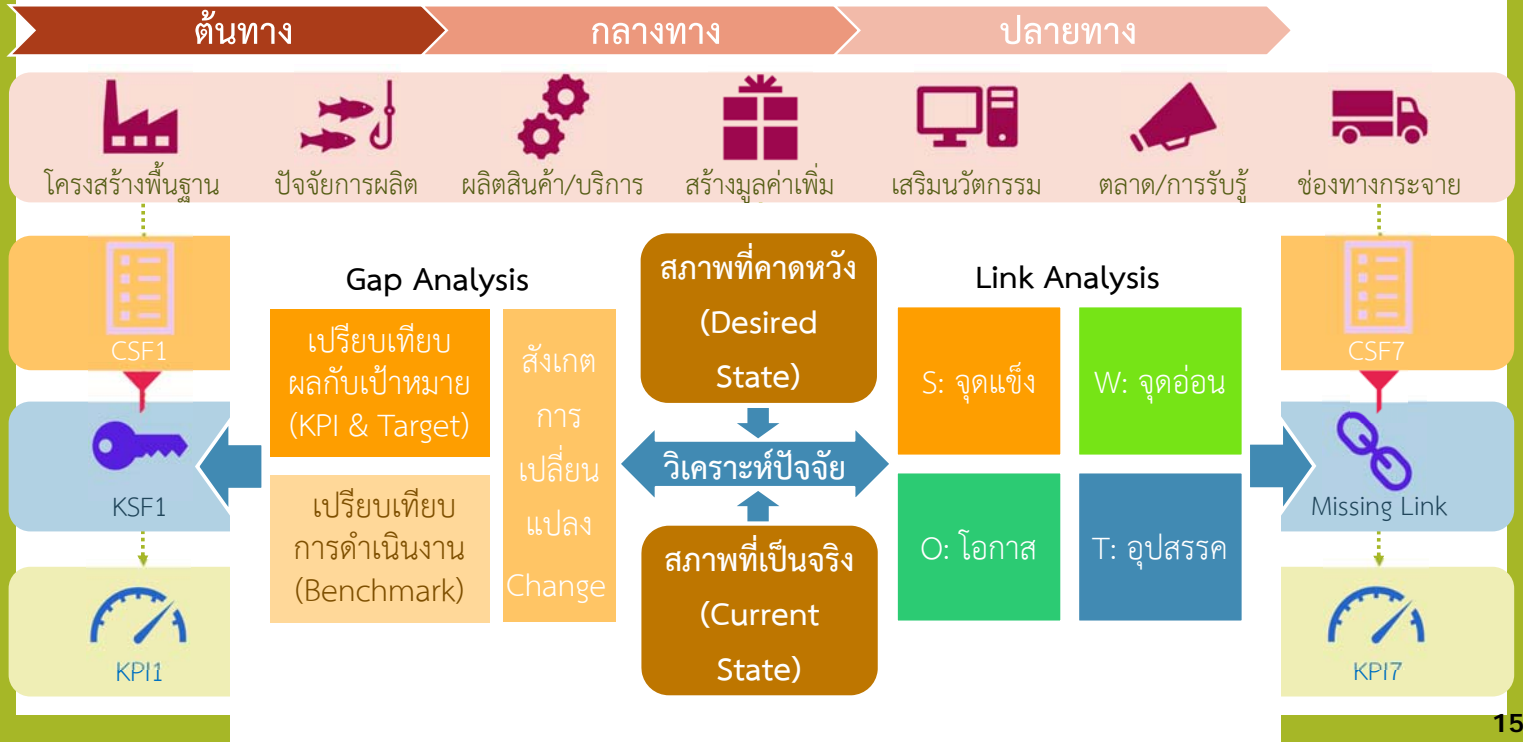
ต้นทาง กลางทาง ปลายทาง

โครงสร้างพื้นฐาน ปัจจัยการผลิต ผลิตสินค้า/บริการ สร้างมูลค่าเพิ่ม เสริมนวัตกรรม ตลาด/การรับรู้ ช่องทางกระจาย

CSF1

KSF1

KPI1

Gap Analysis

เปรียบเทียบผลกับเป้าหมาย (KPI & Target)

เปรียบเทียบการดำเนินงาน (Benchmark)

สังเกตการเปลี่ยนแปลง Change

สภาพที่คาดหวัง (Desired State)

วิเคราะห์ปัจจัย

สภาพที่เป็นจริง (Current State)

Link Analysis

S: จุดแข็ง

W: จุดอ่อน

O: โอกาส

T: อุปสรรค

CSF7

Missing Link

KPI7

15